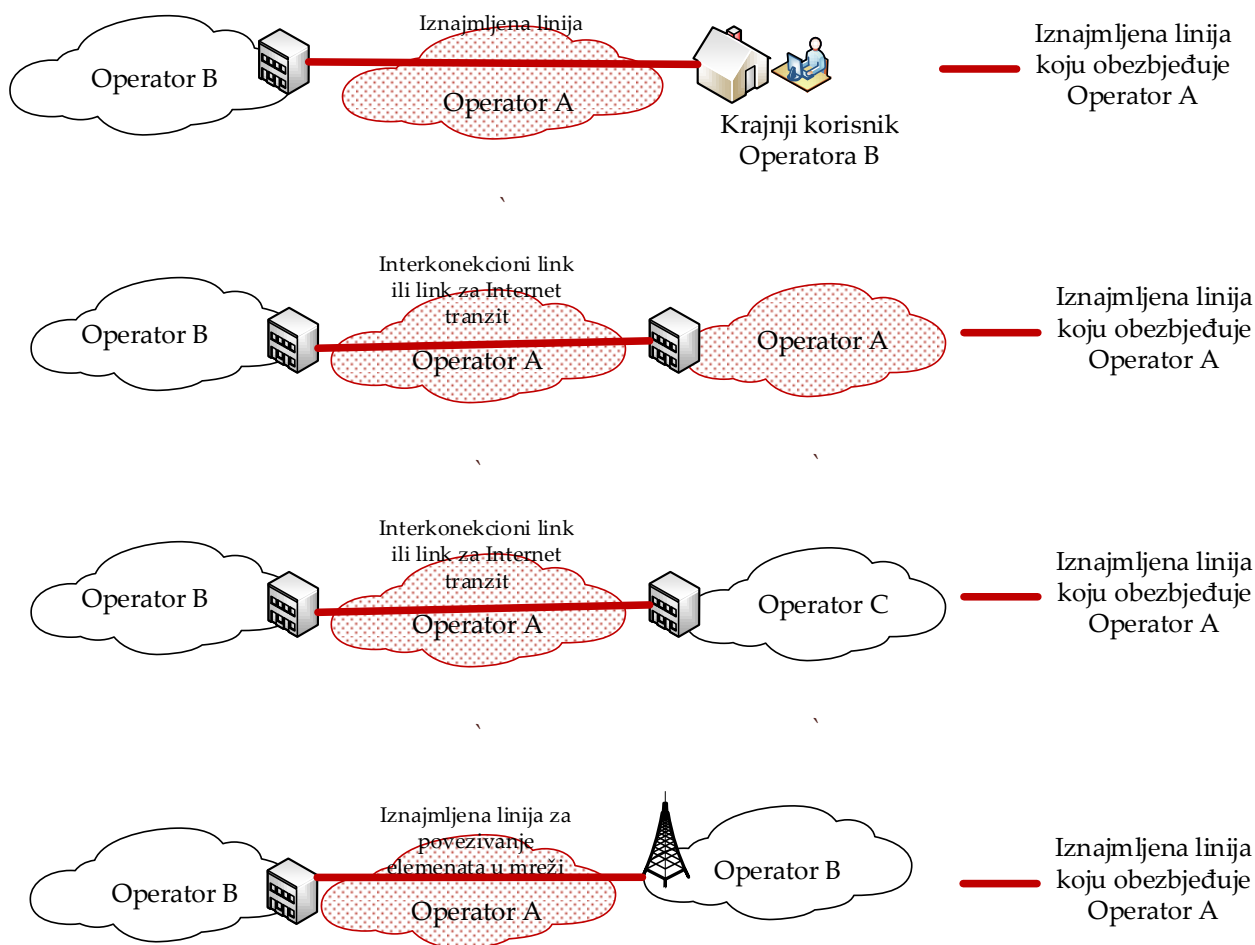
Operator B

Iznajmljena linija

Operator A

Krajnji korisnik Operatora B

Iznajmljena linija koju obezbjeđuje Operator A

Operator B

Interkonekcioni link ili link za Internet tranzit

Operator A

Operator A

Iznajmljena linija koju obezbjeđuje Operator A

Operator B

Interkonekcioni link ili link za Internet tranzit

Operator A

Operator C

Iznajmljena linija koju obezbjeđuje Operator A

Operator B

Iznajmljena linija za povezivanje elemenata u mreži

Operator A

Operator B

Iznajmljena linija koju obezbjeđuje Operator A